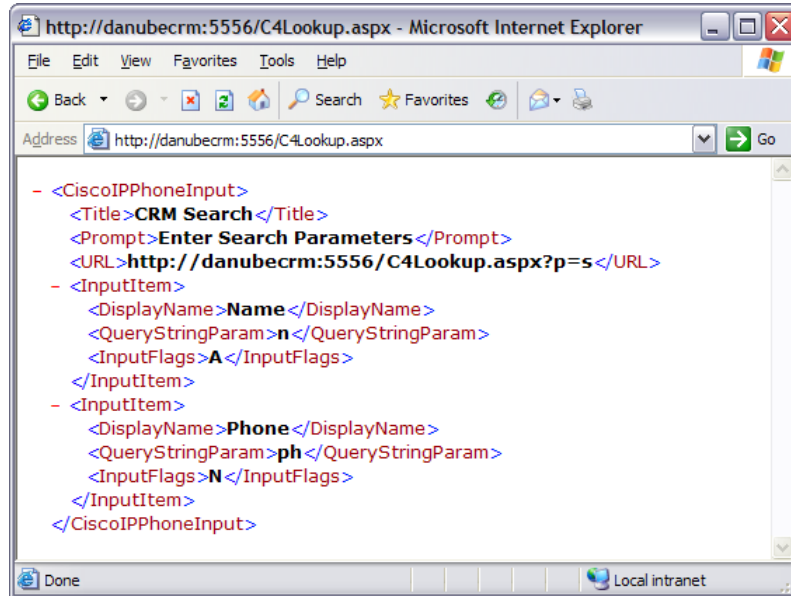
http://danubecrm:5556/C4Lookup.aspx - Microsoft Internet Explorer

File Edit View Favorites Tools Help

Back Search Favorites

Address http://danubecrm:5556/C4Lookup.aspx Go

- <CiscoIPPhoneInput>
<Title>CRM Search</Title>
<Prompt>Enter Search Parameters</Prompt>
<URL>http://danubecrm:5556/C4Lookup.aspx?p=s</URL>
- <InputItem>
<DisplayName>Name</DisplayName>
<QueryStringParam>n</QueryStringParam>
<InputFlags>A</InputFlags>
</InputItem>
- <InputItem>
<DisplayName>Phone</DisplayName>
<QueryStringParam>ph</QueryStringParam>
<InputFlags>N</InputFlags>
</InputItem>
</CiscoIPPhoneInput>

Done Local intranet